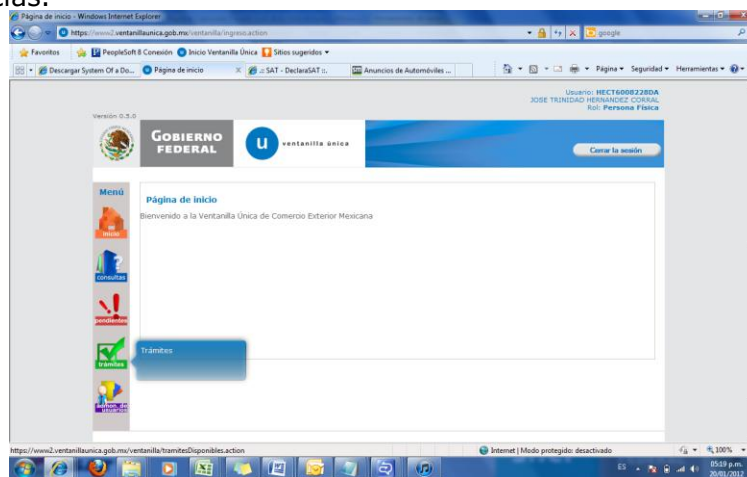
Página de inicio - Windows Internet Explorer

https://www2.ventanillaunica.gob.mx/ventanilla/ingreso.action

Google

Favoritos | PeopleSoft 8 Conexión | Inicio Ventanilla Única | Sitios sugeridos

Descargar System Of a Do... | Página de inicio | .:: SAT - DeclaraSAT ::. | Anuncios de Automóviles ...

Página | Seguridad | Herramientas

Versión: 0.5.0

Usuario: HECT6008228DA
JOSE TRINIDAD HERNANDEZ CORRAL
Rol: Persona Física

GOBIERNO FEDERAL

ventanilla única

Cerrar la sesión

Menú

inicio

consultas

pendientes

trámites

Trámites

buzón de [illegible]

Página de inicio

Bienvenido a la Ventanilla Única de Comercio Exterior Mexicana

https://www2.ventanillaunica.gob.mx/ventanilla/tramitesDisponibles.action

Internet | Modo protegido: desactivado

100%

ES

05:19 p.m.
20/01/2012